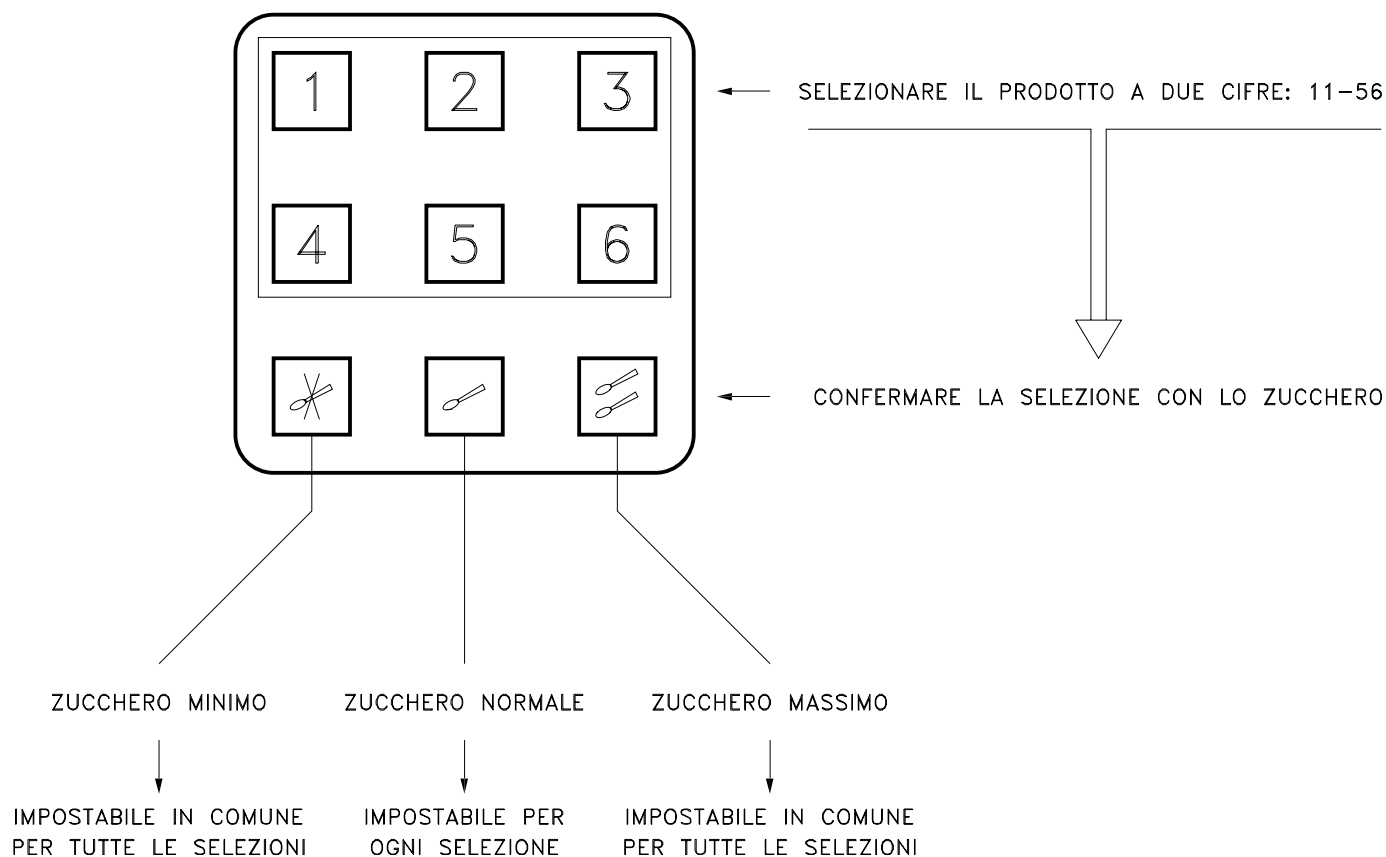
1 2 3

4 5 6

SELEZIONARE IL PRODOTTO A DUE CIFRE: 11–56

CONFERMARE LA SELEZIONE CON LO ZUCCHERO

ZUCCHERO MINIMO

IMPOSTABILE IN COMUNE PER TUTTE LE SELEZIONI

ZUCCHERO NORMALE

IMPOSTABILE PER OGNI SELEZIONE

ZUCCHERO MASSIMO

IMPOSTABILE IN COMUNE PER TUTTE LE SELEZIONI